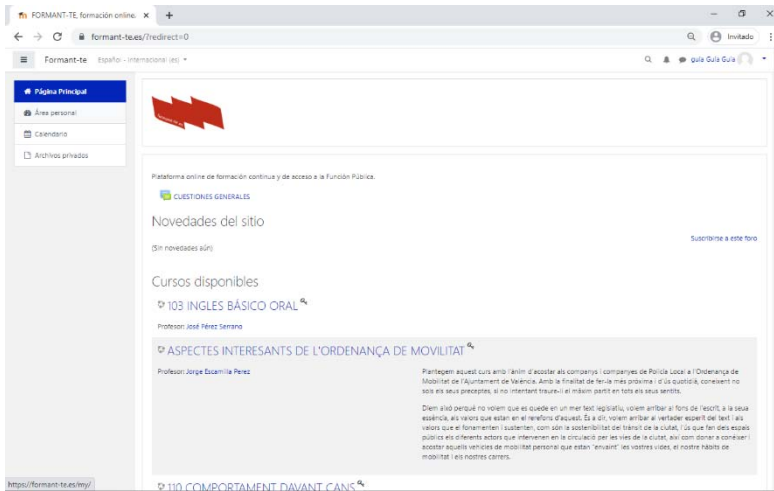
FORMANT-TE, formación online ×

formant-te.es/?redirect=0

Invitado

Formant-te Español - Internacional (es)

guia Guia Guia

Página Principal

Área personal

Calendario

Archivos privados

Plataforma online de formación continua y de acceso a la Función Pública.

CUESTIONES GENERALES

Novedades del sitio

Suscribirse a este foro

(Sin novedades aún)

Cursos disponibles

103 INGLES BÁSICO ORAL

Profesor: José Pérez Serrano

ASPECTES INTERESANTS DE L'ORDENANÇA DE MOVILITAT

Profesor: Jorge Escamilla Perez

Plantegem aquest curs amb l'ànim d'acostar als companys i companyes de Policia Local a l'Ordenança de Mobilitat de l'Ajuntament de València. Amb la finalitat de fer-la més pròxima i d'ús quotidià, coneixent no sols els seus preceptes, si no intentant traure-li el màxim partit en tots els seus sentits.

Diem això perquè no volem que es quede en un mer text legislatiu, volem arribar al fons de l'escrit, a la seua essència, als valors que estan en el rerefons d'aquest. És a dir, volem arribar al vertader esperit del text i als valors que el fonamenten i sustenten, com són la sostenibilitat del trànsit de la ciutat, l'ús que fan dels espais públics els diferents actors que intervenen en la circulació per les vies de la ciutat, així com donar a conèixer i acostar aquells vehicles de mobilitat personal que estan "envaint" les vostres vides, el nostre hàbits de mobilitat i els nostres carrers.

https://formant-te.es/my/

110 COMPORTAMENT DAVANT CANS